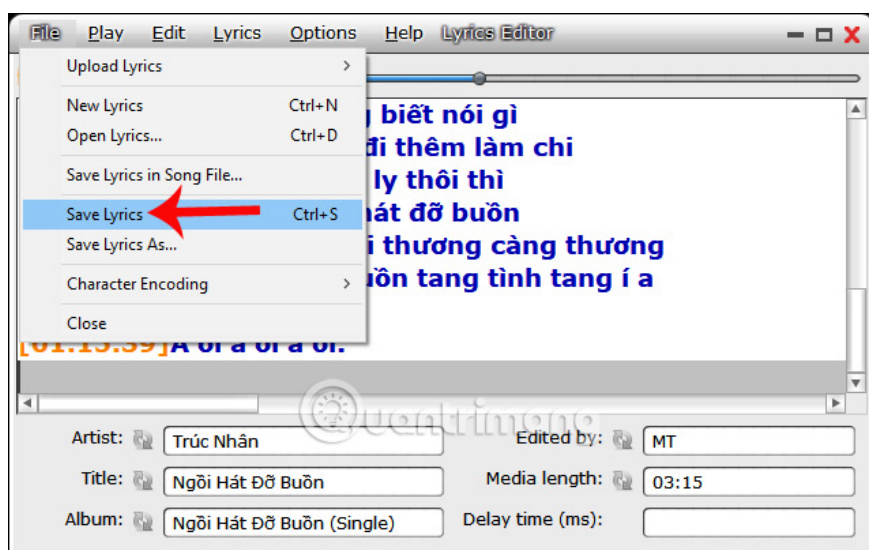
File Play Edit Lyrics Options Help Lyrics Editor

Upload Lyrics >
New Lyrics Ctrl+N
Open Lyrics... Ctrl+D
Save Lyrics in Song File...
Save Lyrics Ctrl+S
Save Lyrics As...
Character Encoding >
Close

g biết nói gì
đi thêm làm chi
ly thôi thì
hát đỡ buồn
i thương càng thương
uồn tang tình tang í a
[01:15.39]A ơi a ơi a ơi.

Quantrimang

Artist: Trúc Nhân
Title: Ngồi Hát Đỡ Buồn
Album: Ngồi Hát Đỡ Buồn (Single)
Edited by: MT
Media length: 03:15
Delay time (ms):